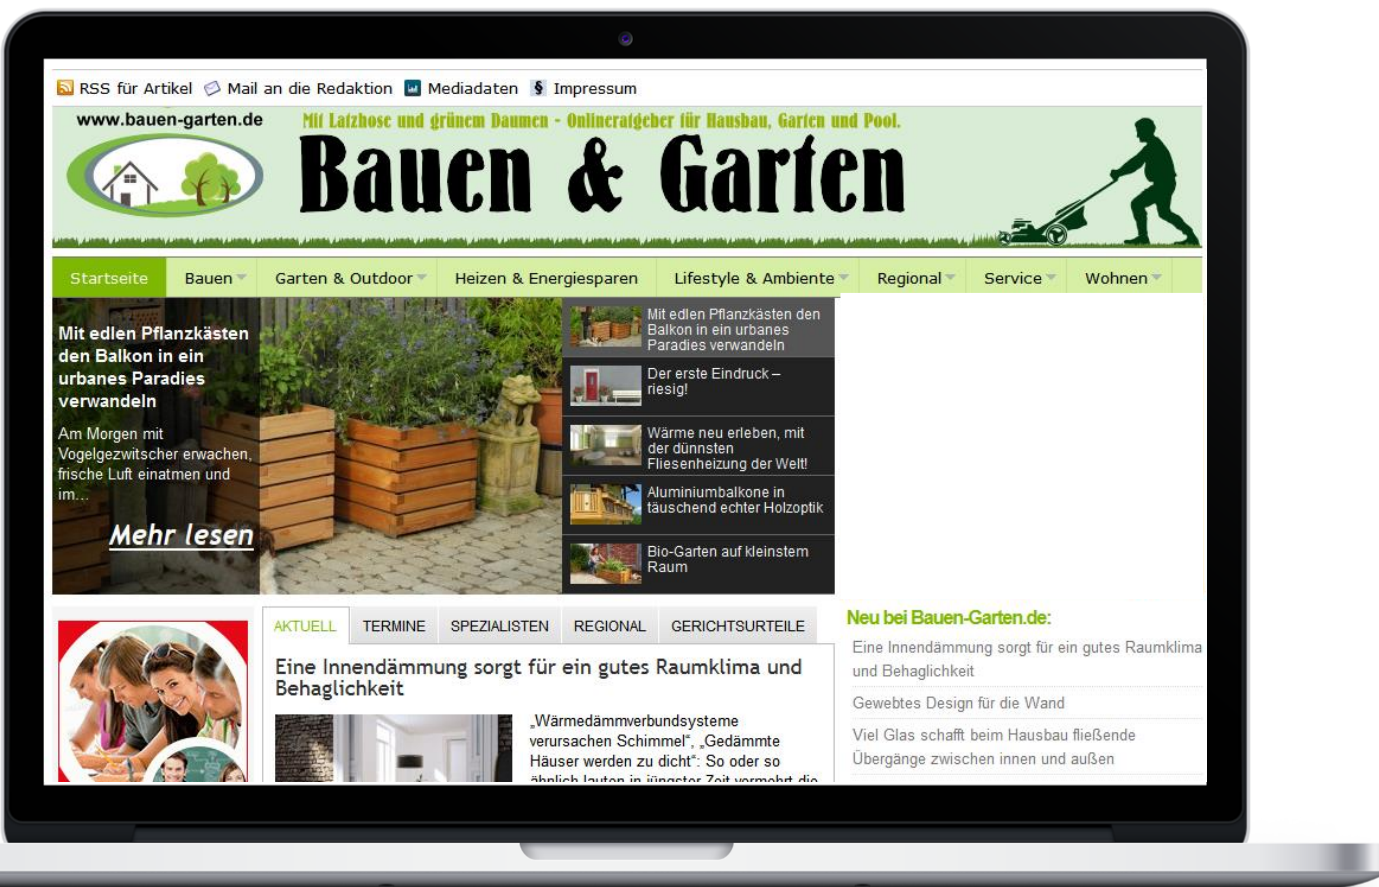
RSS für Artikel Mail an die Redaktion Mediadaten Impressum

www.bauen-garten.de

Mit Latzhose und grünem Daumen - Onlineratgeber für Hausbau, Garten und Pool.

Bauen & Garten

Startseite Bauen Garten & Outdoor Heizen & Energiesparen Lifestyle & Ambiente Regional Service Wohnen

Mit edlen Pflanzkästen den Balkon in ein urbanes Paradies verwandeln

Am Morgen mit Vogelgezwitscher erwachen, frische Luft einatmen und im...

Mehr lesen

Mit edlen Pflanzkästen den Balkon in ein urbanes Paradies verwandeln

Der erste Eindruck – riesig!

Wärme neu erleben, mit der dünnsten Fliesenheizung der Welt!

Aluminiumbalkone in täuschend echter Holzoptik

Bio-Garten auf kleinstem Raum

AKTUELL TERMINE SPEZIALISTEN REGIONAL GERICHTSURTEILE

Eine Innendämmung sorgt für ein gutes Raumklima und Behaglichkeit

„Wärmedämmverbundsysteme verursachen Schimmel“, „Gedämmte Häuser werden zu dicht“: So oder so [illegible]

Neu bei Bauen-Garten.de:

Eine Innendämmung sorgt für ein gutes Raumklima und Behaglichkeit

Gewebtes Design für die Wand

Viel Glas schafft beim Hausbau fließende Übergänge zwischen innen und außen